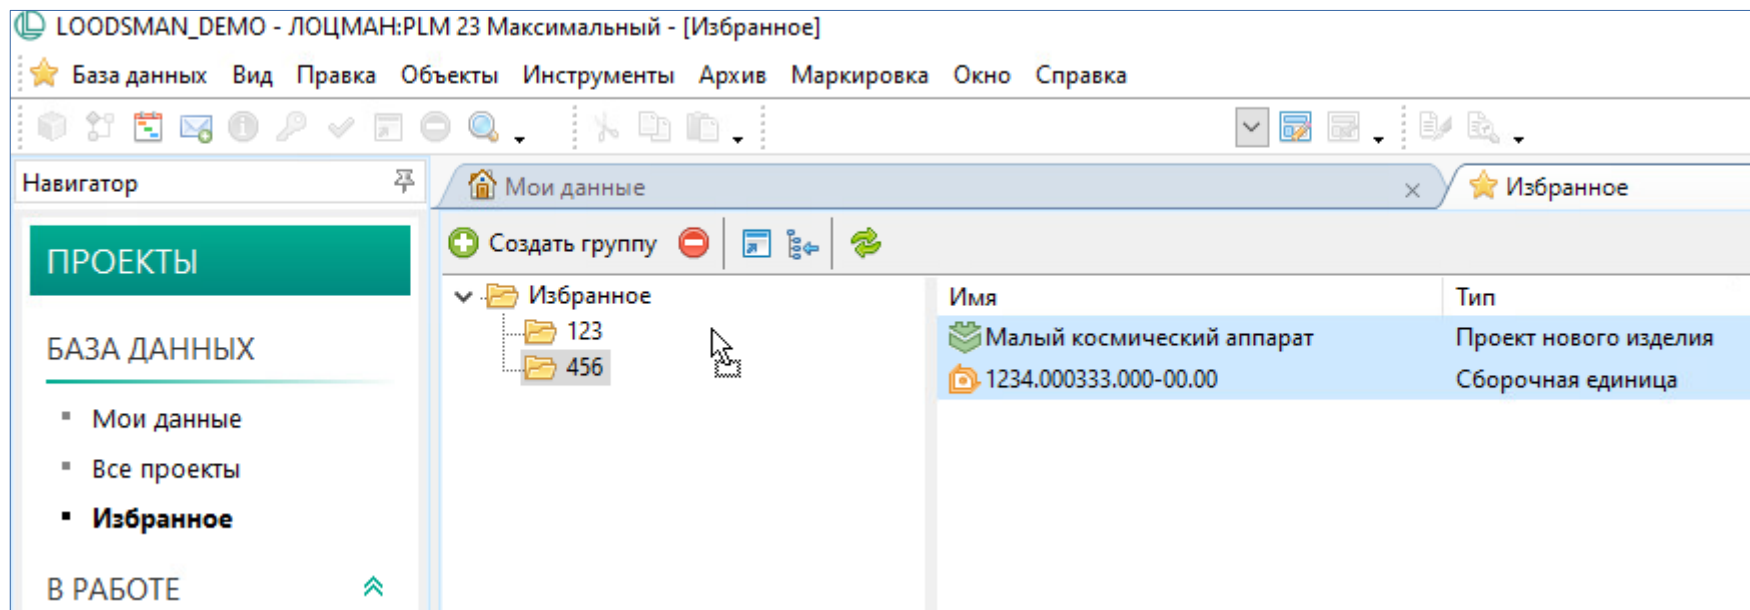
LOODSMAN_DEMO - ЛОЦМАН:PLM 23 Максимальный - [Избранное]

База данных Вид Правка Объекты Инструменты Архив Маркировка Окно Справка

Навигатор

ПРОЕКТЫ

БАЗА ДАННЫХ

Мои данные

Все проекты

Избранное

В РАБОТЕ

Мои данные

Избранное

Создать группу

Избранное
123
456

| Имя | Тип |
|---|---|
| Малый космический аппарат | Проект нового изделия |
| 1234.000333.000-00.00 | Сборочная единица |